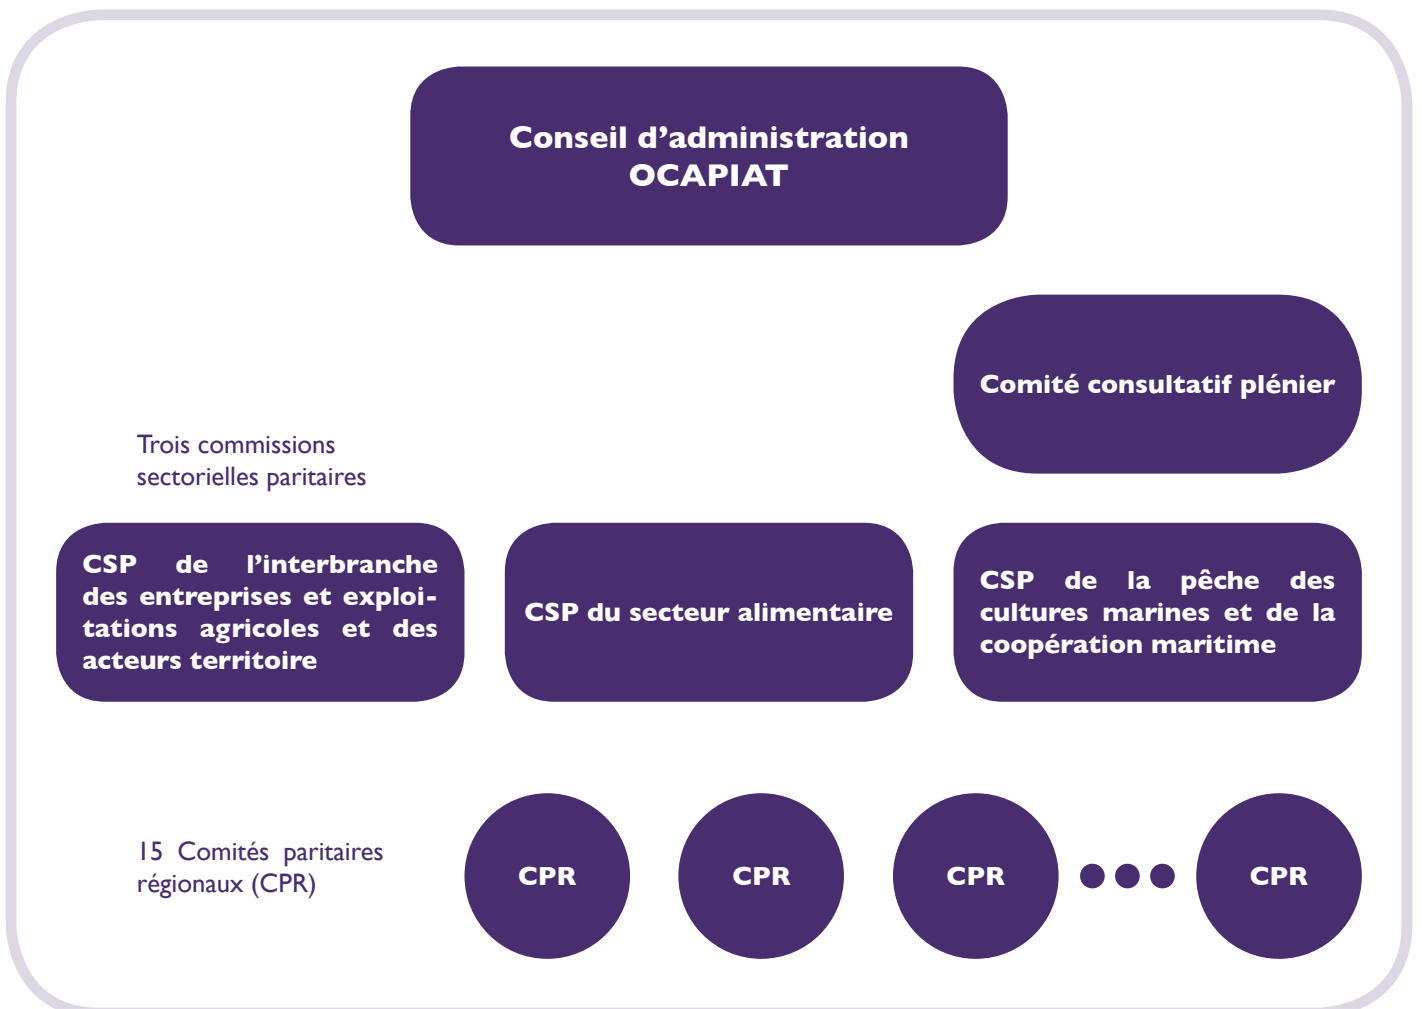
Conseil d’administration
OCAPIAT

Comité consultatif plénier

Trois commissions sectorielles paritaires

CSP de l’interbranche des entreprises et exploitations agricoles et des acteurs territoire

CSP du secteur alimentaire

CSP de la pêche des cultures marines et de la coopération maritime

15 Comités paritaires régionaux (CPR)

CPR

CPR

CPR

CPR